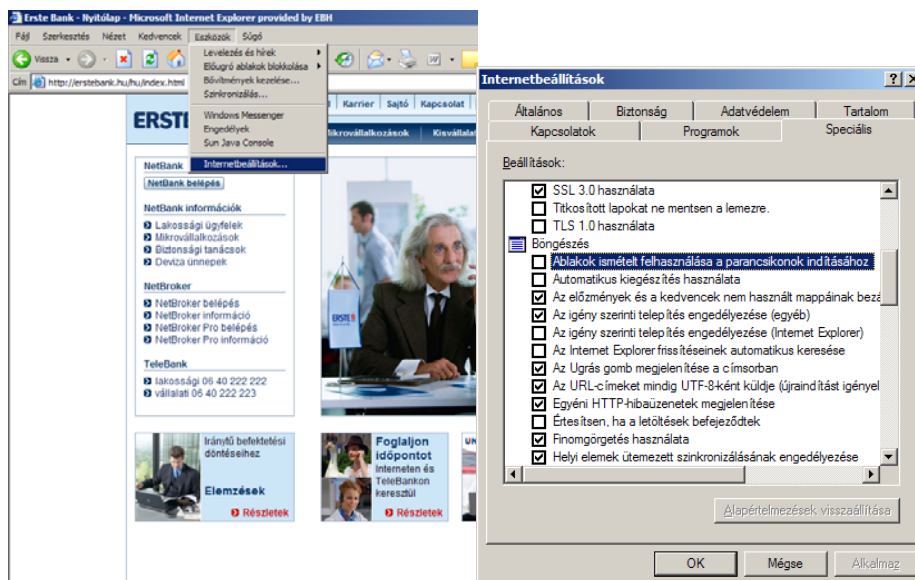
Erste Bank - Nyitólap - Microsoft Internet Explorer provided by EBH

Fájl Szerkesztés Nézet Kedvencek Eszközök Súgó

Vissza

Cím http://erstebank.hu/hu/index.html

Levelezés és hírek
Előugró ablakok blokkolása
Bővítmények kezelése...
Szinkronizálás...
Windows Messenger
Engedélyek
Sun Java Console
Internetbeállítások...

Karrier Sajtó Kapcsolat

ERSTE

Mikrovállalkozások Kisvállalat

NetBank
NetBank belépés

NetBank információk
Lakossági ügyfelek
Mikrovállalkozások
Biztonsági tanácsok
Deviza ünnepek

NetBroker
NetBroker belépés
NetBroker információ
NetBroker Pro belépés
NetBroker Pro információ

TeleBank
lakossági 06 40 222 222
vállalati 06 40 222 223

Iránytű befektetési döntéseihez
Elemzések
Részletek

Foglaljon időpontot
Interneten és TeleBankon keresztül
Részletek

Internetbeállítások

Általános | Biztonság | Adatvédelem | Tartalom
Kapcsolatok | Programok | Speciális

Beállítások:

SSL 3.0 használata
Titkosított lapokat ne mentsen a lemezre.
TLS 1.0 használata
Böngészés
Ablakok ismételt felhasználása a parancsikonok indításához
Automatikus kiegészítés használata
Az előzmények és a kedvencek nem használt mappáinak bezá
Az igény szerinti telepítés engedélyezése (egyéb)
Az igény szerinti telepítés engedélyezése (Internet Explorer)
Az Internet Explorer frissítéseinek automatikus keresése
Az Ugrás gomb megjelenítése a címsorban
Az URL-címeket mindig UTF-8-ként küldje (újraindítást igényel
Egyéni HTTP-hibaüzenetek megjelenítése
Értesítsen, ha a letöltések befejeződtek
Finomgörgetés használata
Helyi elemek ütemezett szinkronizálásának engedélyezése

Alapértelmezések visszaállítása

OK Mégse Alkalmaz